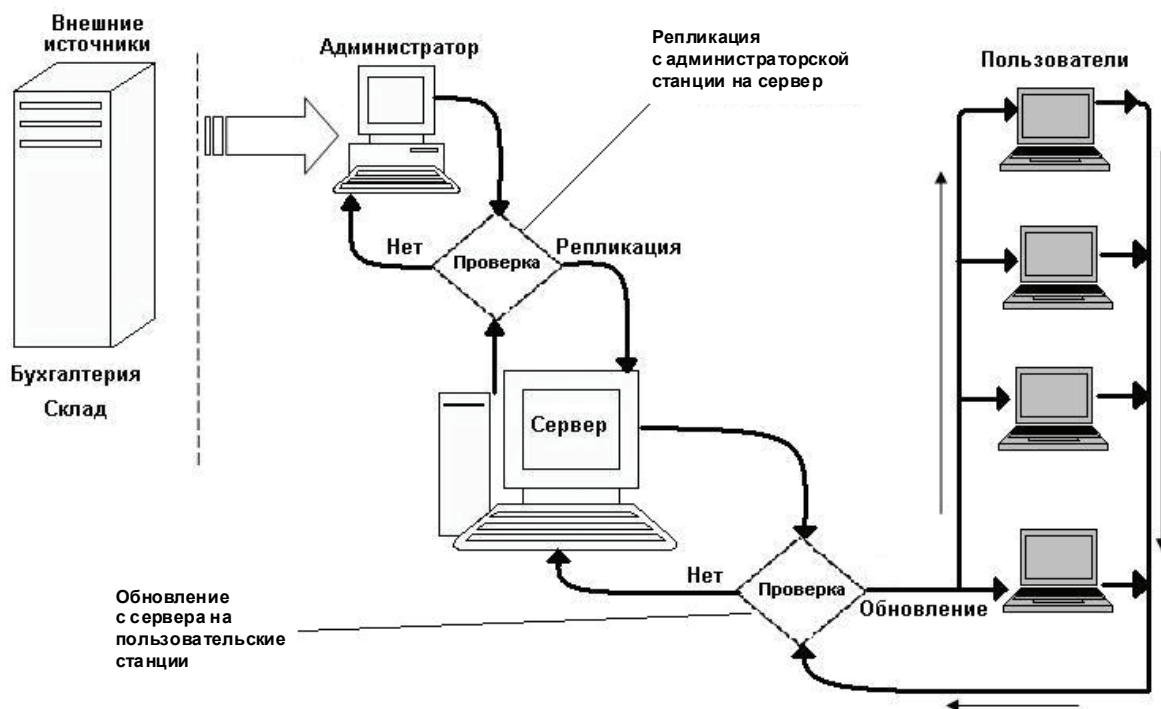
Внешние источники

Администратор

Репликация с администраторской станции на сервер

Пользователи

Нет

Проверка

Репликация

Бухгалтерия

Склад

Сервер

Обновление с сервера на пользовательские станции

Нет

Проверка

Обновление